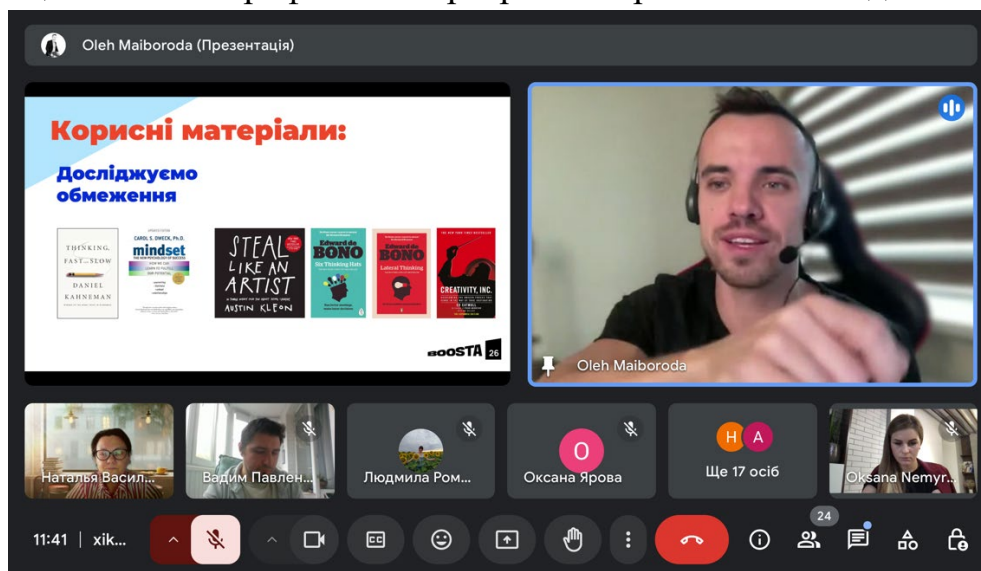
Oleh Maiboroda (Презентація)

Корисні матеріали:

Досліджуємо обмеження

THINKING, FAST AND SLOW
DANIEL KAHNEMAN

CAROL S. DWECK, Ph.D.
mindset

STEAL LIKE AN ARTIST
AUSTIN KLEON

Edward de BONO
Six Thinking Hats

Edward de BONO
Lateral Thinking

CREATIVITY, INC.

BOOSTA 26

Oleh Maiboroda

Наталья Васил...

Вадим Павлен...

Людмила Ром...

O
Оксана Ярова

Н А
Ще 17 осіб

Oksana Nemyr...

11:41 | xik...

24